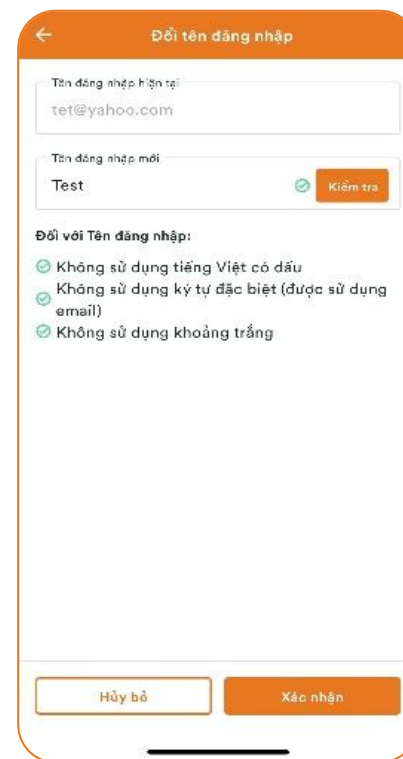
Đổi tên đăng nhập

Tên đăng nhập hiện tại
tet@yahoo.com

Tên đăng nhập mới
Test
Kiểm tra

Đối với Tên đăng nhập:
Không sử dụng tiếng Việt có dấu
Không sử dụng ký tự đặc biệt (được sử dụng email)
Không sử dụng khoảng trắng

Hủy bỏ
Xác nhận